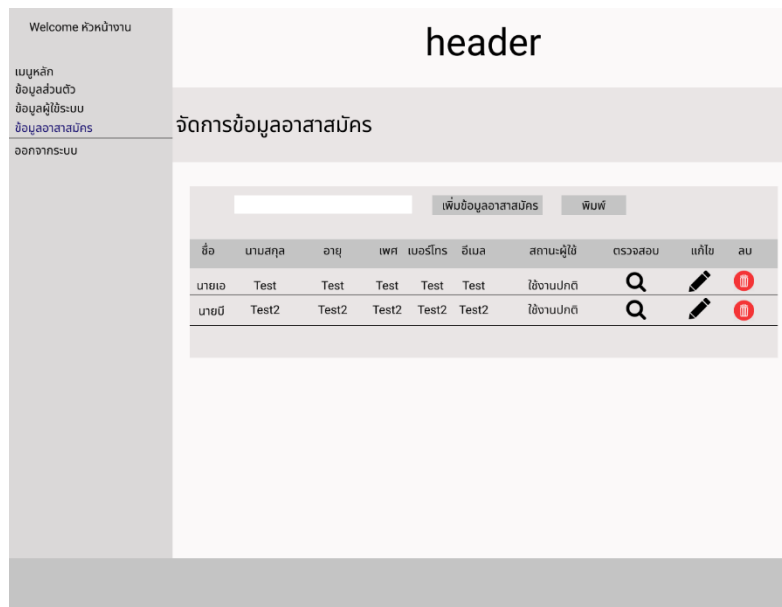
Welcome หัวหน้างาน

เมนูหลัก
ข้อมูลส่วนตัว
ข้อมูลผู้ใช้ระบบ
ข้อมูลอาสาสมัคร
ออกจากระบบ

header

จัดการข้อมูลอาสาสมัคร

เพิ่มข้อมูลอาสาสมัคร พิมพ์

| ชื่อ | นามสกุล | อายุ | เพศ | เบอร์โทร | อีเมล | สถานะผู้ใช้ | ตรวจสอบ | แก้ไข | ลบ |
|---|---|---|---|---|---|---|---|---|---|
| นายเอ | Test | Test | Test | Test | Test | ใช้งานปกติ | | | |
| นายบี | Test2 | Test2 | Test2 | Test2 | Test2 | ใช้งานปกติ | | | |